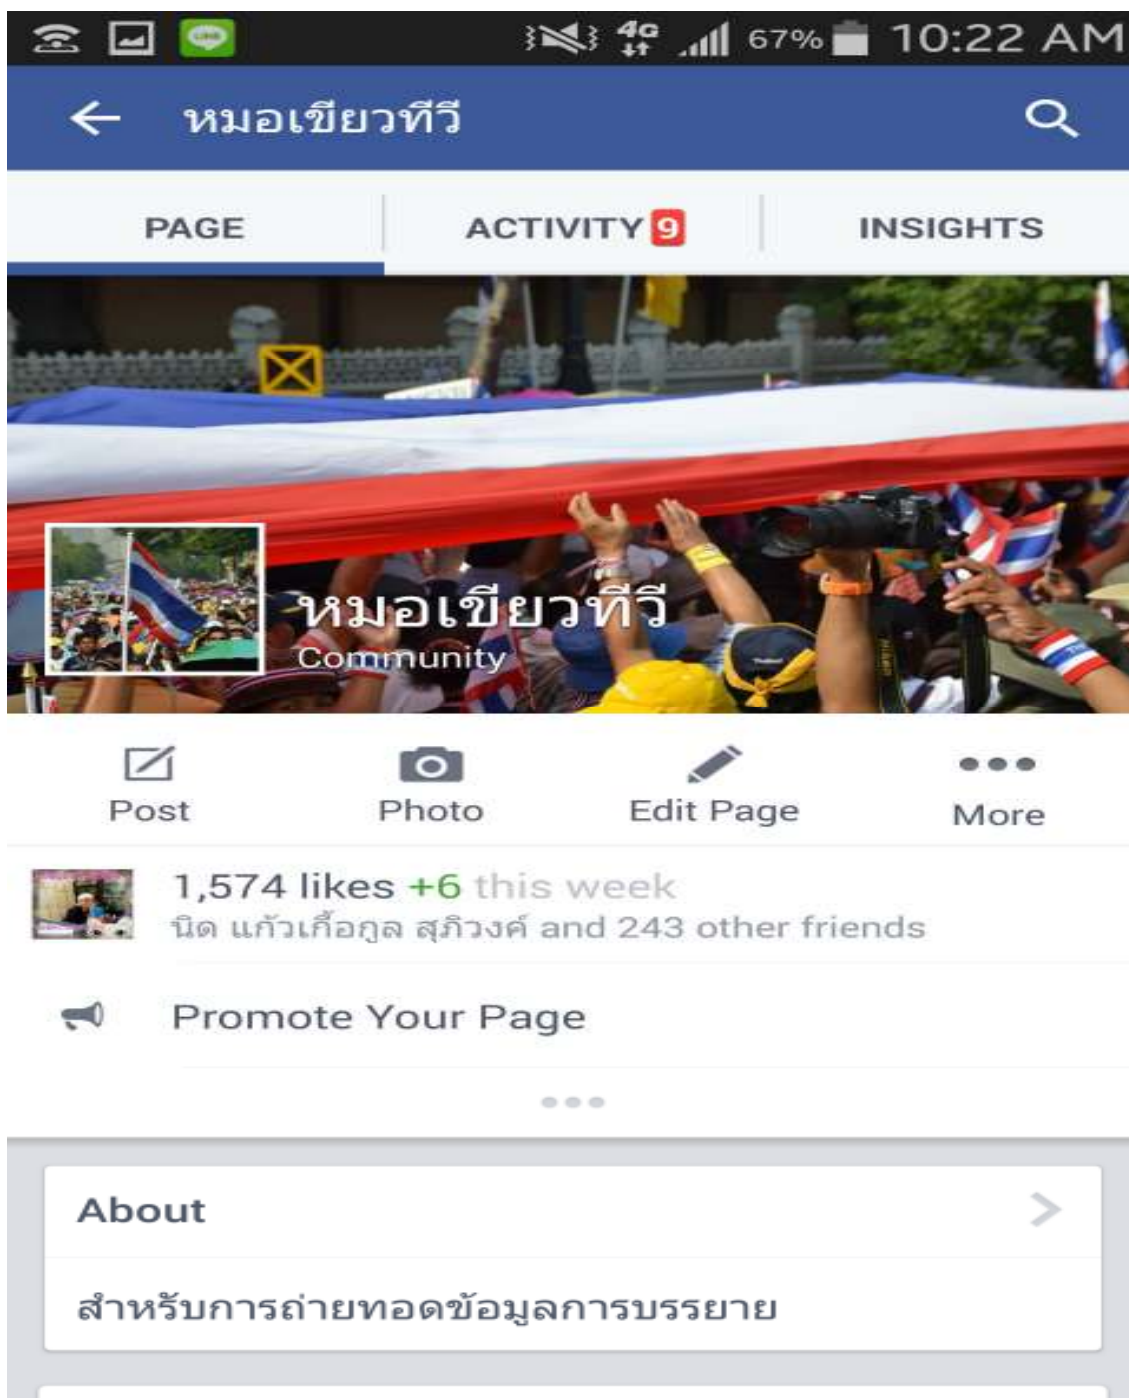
LINE 4G 67% 10:22 AM

หมอเขียวทีวี

PAGE

ACTIVITY 9

INSIGHTS

หมอเขียวทีวี
Community

Post

Photo

Edit Page

More

1,574 likes +6 this week
นิด แก้วเกื้อกูล สุภิวงค์ and 243 other friends

Promote Your Page

About

สำหรับการถ่ายทอดข้อมูลการบรรยาย